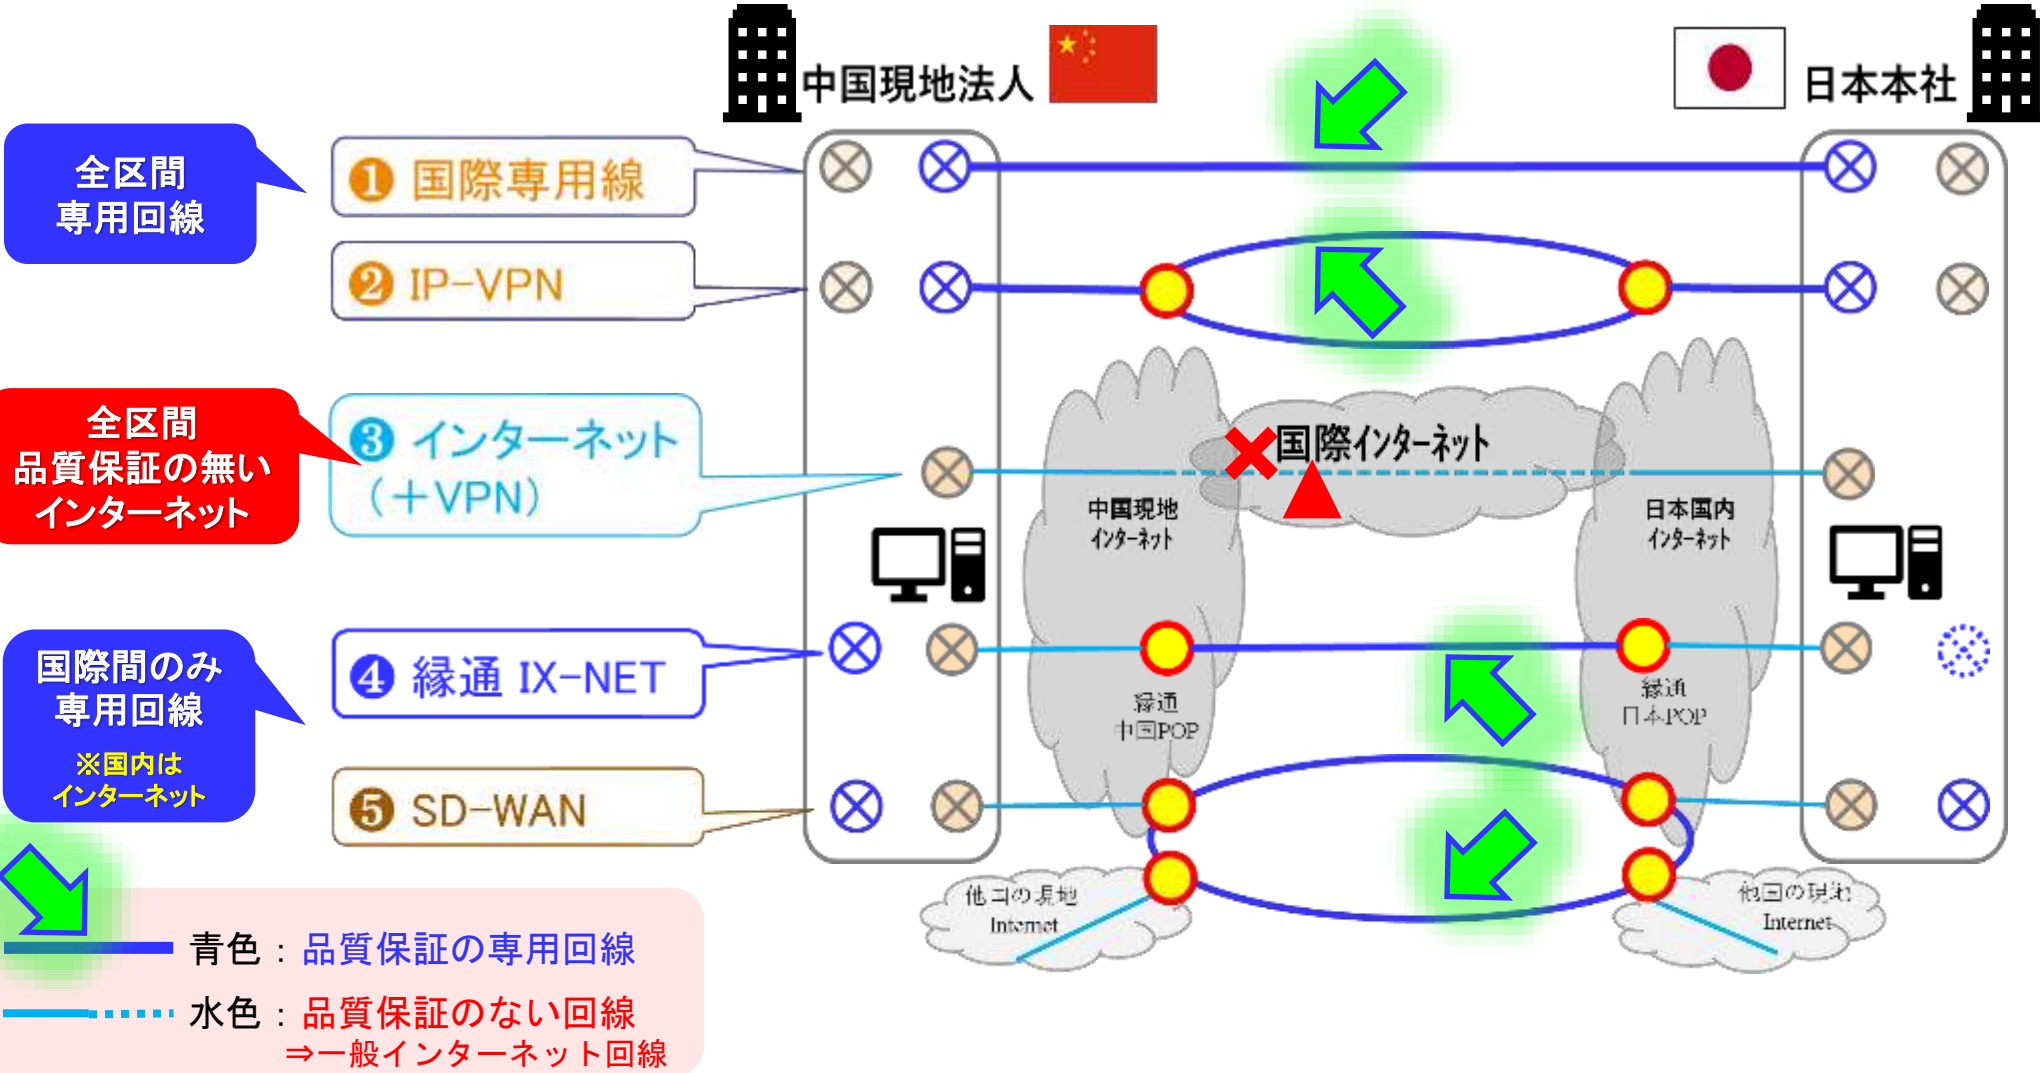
中国現地法人

日本本社

全区間
専用回線

❶ 国際専用線

❷ IP−VPN

全区間
品質保証の無い
インターネット

❸ インターネット
(＋VPN)

国際インターネット

中国現地
インターネット

日本国内
インターネット

国際間のみ
専用回線
※国内は
インターネット

❹ 縁通 IX−NET

縁通
中国POP

縁通
日本POP

❺ SD−WAN

他国の現地
Internet

他国の現地
Internet

青色：品質保証の専用回線

水色：品質保証のない回線
⇒一般インターネット回線